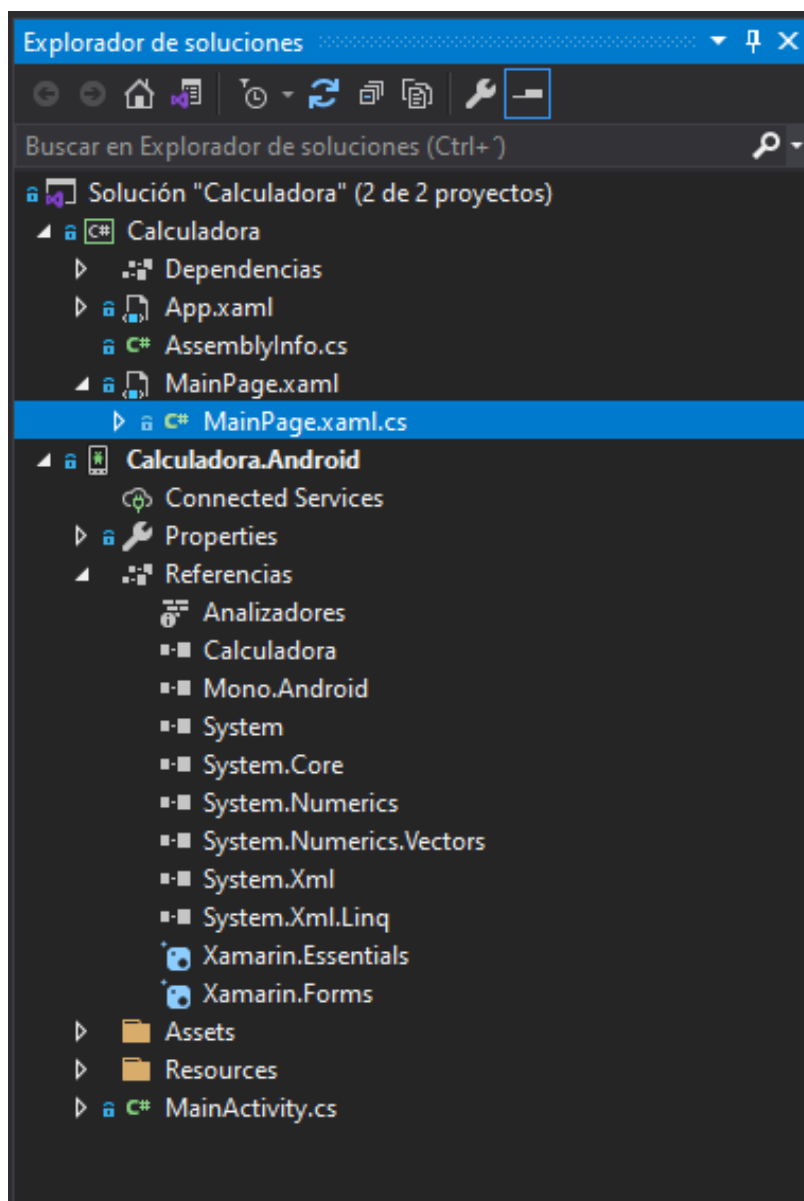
Explorador de soluciones

Buscar en Explorador de soluciones (Ctrl+´)

Solución "Calculadora" (2 de 2 proyectos)
Calculadora
Dependencias
App.xaml
AssemblyInfo.cs
MainPage.xaml
MainPage.xaml.cs
Calculadora.Android
Connected Services
Properties
Referencias
Analizadores
Calculadora
Mono.Android
System
System.Core
System.Numerics
System.Numerics.Vectors
System.Xml
System.Xml.Linq
Xamarin.Essentials
Xamarin.Forms
Assets
Resources
MainActivity.cs